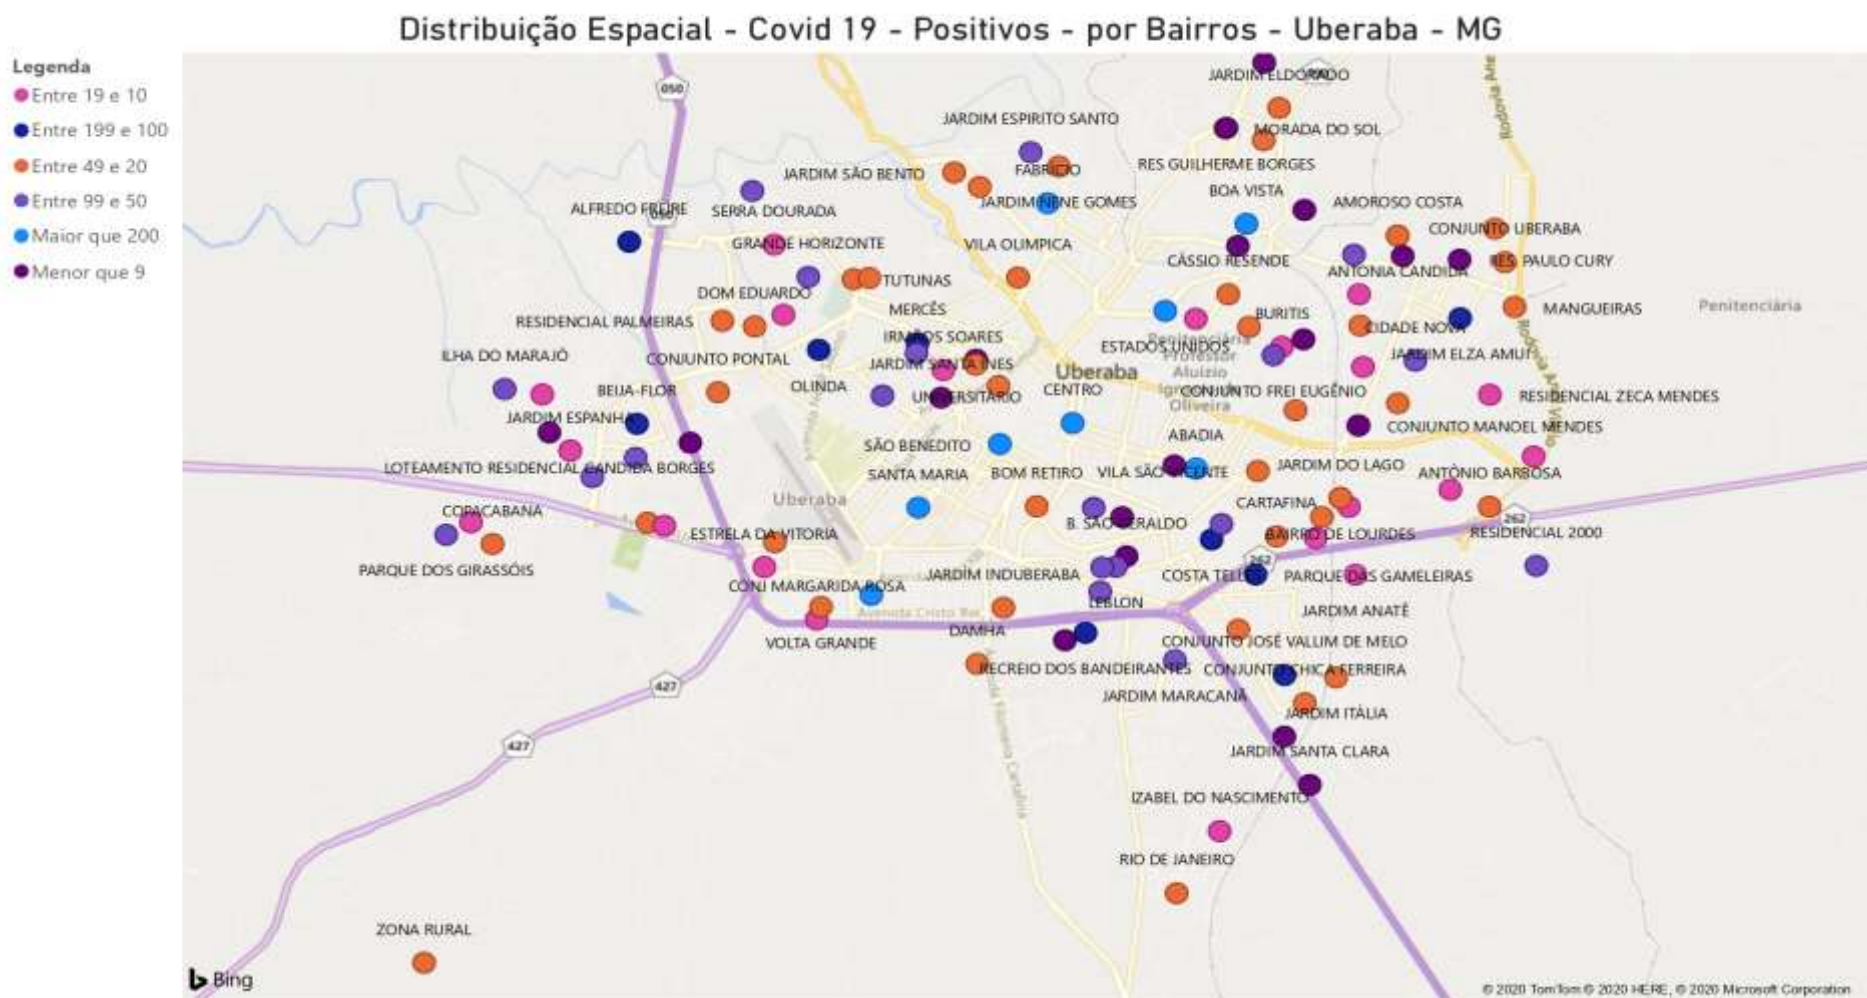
Distribuição Espacial - Covid 19 - Positivos - por Bairros - Uberaba - MG

Legenda
Entre 19 e 10
Entre 199 e 100
Entre 49 e 20
Entre 99 e 50
Maior que 200
Menor que 9

050
JARDIM ELDORADO
JARDIM ESPIRITO SANTO
MORADA DO SOL
FABRICIO
RES GUILHERME BORGES
JARDIM SÃO BENTO
BOA VISTA
JARDIM NENE GOMES
AMOROSO COSTA
ALFREDO FREIRE
SERRA DOURADA
CONJUNTO UBERABA
GRANDE HORIZONTE
VILA OLIMPICA
CÁSSIO RESENDE
RES PAULO CURY
ANTONIA CANDIDA
TUTUNAS
DOM EDUARDO
MANGUEIRAS
Penitenciária
MERCÊS
BURITIS
RESIDENCIAL PALMEIRAS
IRMÃOS SOARES
CIDADE NOVA
ESTADOS UNIDOS
ILHA DO MARAJÓ
CONJUNTO PONTAL
JARDIM SANTA INES
JARDIM ELZA AMUI
Uberaba
OLINDA
BEIJA-FLOR
CENTRO
CONJUNTO FREI EUGÊNIO
RESIDENCIAL ZECA MENDES
UNIVERSITARIO
JARDIM ESPANHA
ABADIA
CONJUNTO MANOEL MENDES
SÃO BENEDITO
JARDIM DO LAGO
LOTEAMENTO RESIDENCIAL CANDIDA BORGES
SANTA MARIA
BOM RETIRO
VILA SÃO VICENTE
ANTÔNIO BARBOSA
Uberaba
CARTAFINA
COPACABANA
B. SÃO GERALDO
ESTRELA DA VITORIA
BAIRRO DE LOURDES
RESIDENCIAL 2000
262
PARQUE DOS GIRASSÓIS
JARDIM INDUBERABA
COSTA TELLES
PARQUE DAS GAMELEIRAS
CONJ MARGARIDA ROSA
LEBLON
JARDIM ANATÊ
DAMHA
VOLTA GRANDE
CONJUNTO JOSÉ VALLIM DE MELO
RECREIO DOS BANDEIRANTES
CONJUNTO CHICA FERREIRA
427
JARDIM MARACANÃ
JARDIM ITÁLIA
427
JARDIM SANTA CLARA
IZABEL DO NASCIMENTO
RIO DE JANEIRO
ZONA RURAL
Bing
© 2020 TomTom © 2020 HERE, © 2020 Microsoft Corporation